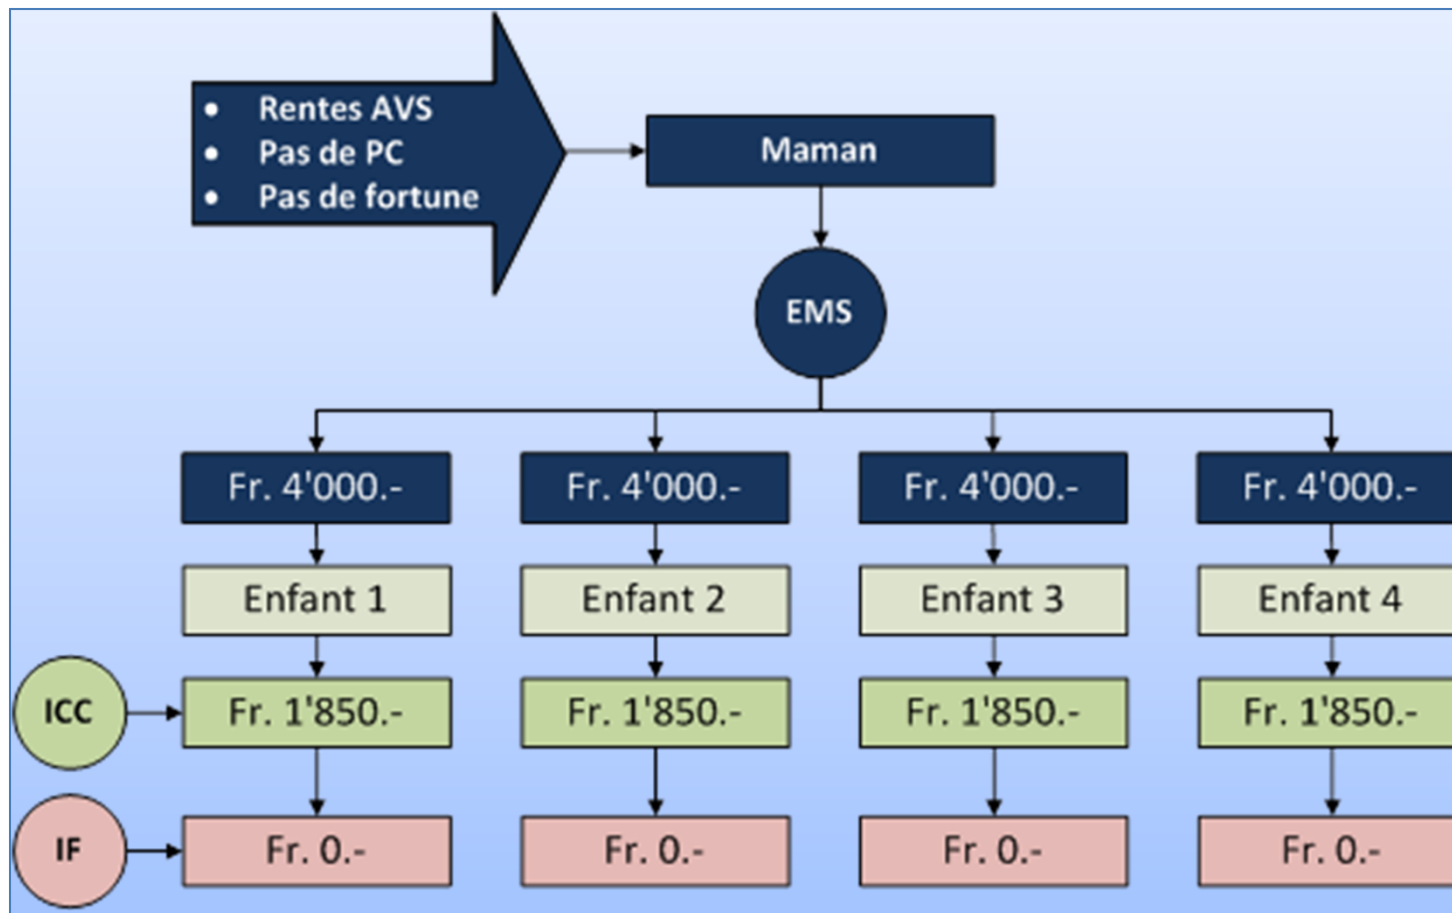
- Rentes AVS
- Pas de PC
- Pas de fortune

Maman

EMS

Fr. 4'000.-
Enfant 1
Fr. 1'850.-
Fr. 0.-

Fr. 4'000.-
Enfant 2
Fr. 1'850.-
Fr. 0.-

Fr. 4'000.-
Enfant 3
Fr. 1'850.-
Fr. 0.-

Fr. 4'000.-
Enfant 4
Fr. 1'850.-
Fr. 0.-

ICC

IF